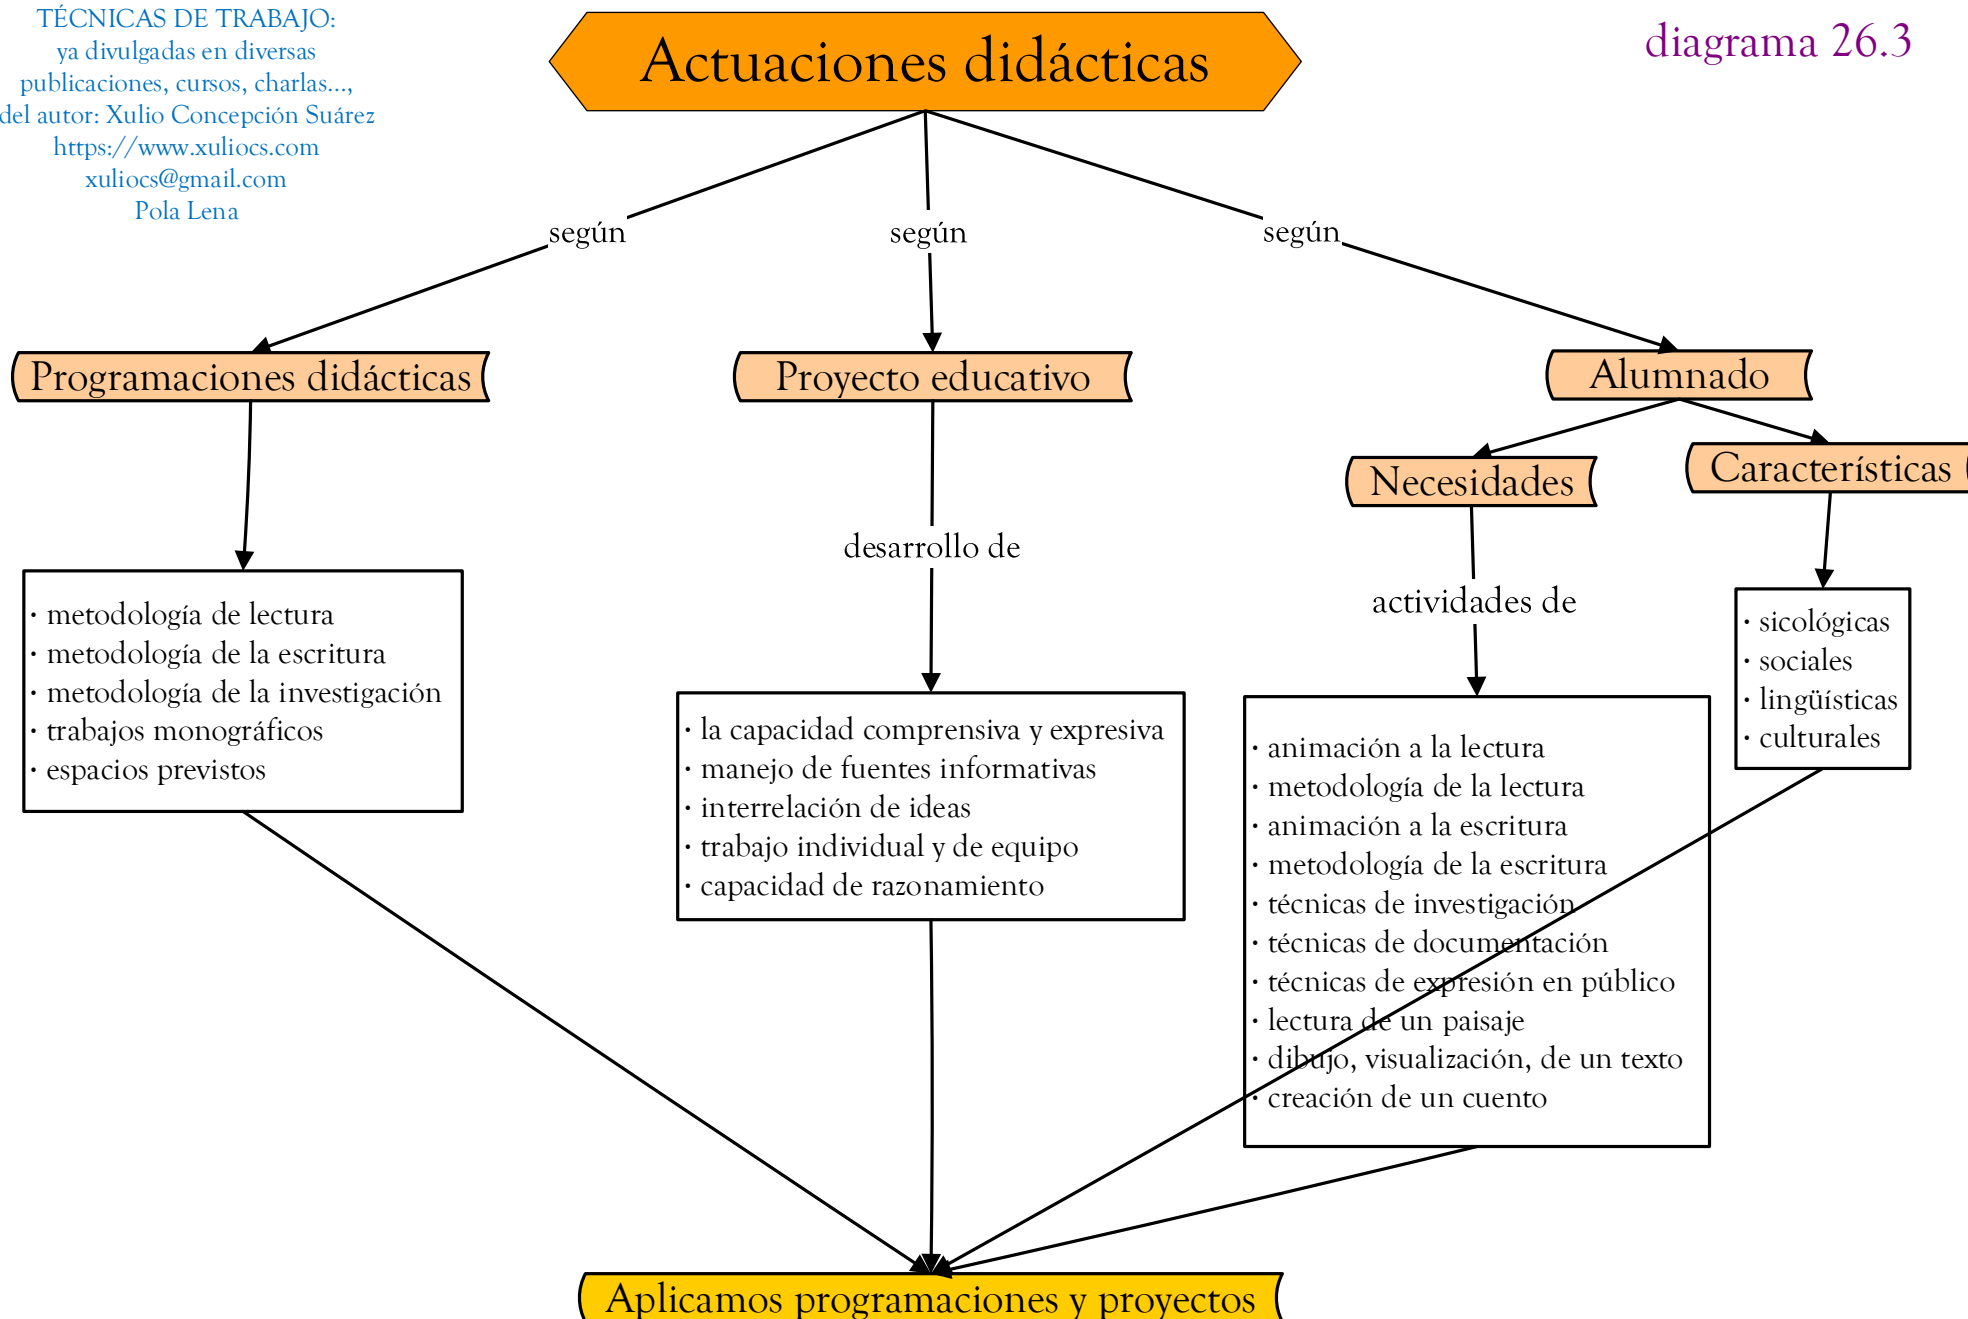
TÉCNICAS DE TRABAJO:
ya divulgadas en diversas publicaciones, cursos, charlas...,
del autor: Xulio Concepción Suárez
https://www.xuliocs.com
xuliocs@gmail.com
Pola Lena

Actuaciones didácticas

diagrama 26.3

según

según

según

Programaciones didácticas

Proyecto educativo

Alumnado

Necesidades

Características

desarrollo de

actividades de

· metodología de lectura
· metodología de la escritura
· metodología de la investigación
· trabajos monográficos
· espacios previstos

· la capacidad comprensiva y expresiva
· manejo de fuentes informativas
· interrelación de ideas
· trabajo individual y de equipo
· capacidad de razonamiento

· animación a la lectura
· metodología de la lectura
· animación a la escritura
· metodología de la escritura
· técnicas de investigación
· técnicas de documentación
· técnicas de expresión en público
· lectura de un paisaje
· dibujo, visualización, de un texto
· creación de un cuento

· sicológicas
· sociales
· lingüísticas
· culturales

Aplicamos programaciones y proyectos